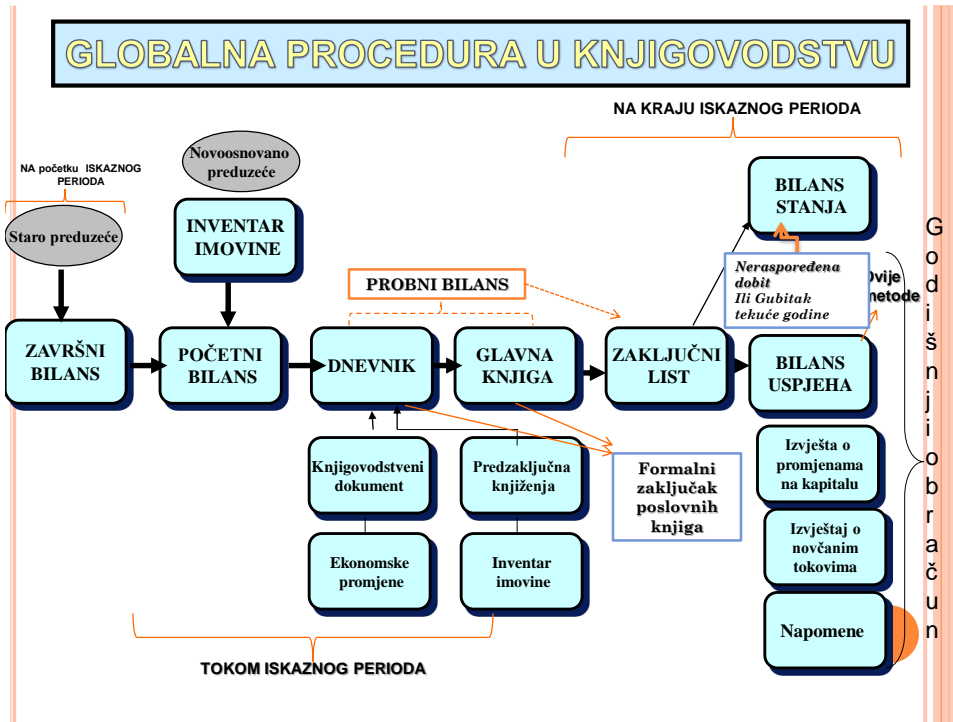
GLOBALNA PROCEDURA U KNJIGOVODSTVU

NA KRAJU ISKAZNOG PERIODA

NA početku ISKAZNOG PERIODA

Staro preduzeće

Novoosnovano preduzeće

INVENTAR IMOVINE

PROBNI BILANS

BILANS STANJA

Neraspoređena dobit
Ili Gubitak tekuće godine

Ovije metode

ZAVRŠNI BILANS

POČETNI BILANS

DNEVNIK

GLAVNA KNJIGA

ZAKLJUČNI LIST

BILANS USPJEHA

Izvješta o promjenama na kapitalu

Izvještaj o novčanim tokovima

Napomene

Knjigovodstveni dokument

Predzaključna knjiženja

Formalni zaključak poslovnih knjiga

Ekonomske promjene

Inventar imovine

TOKOM ISKAZNOG PERIODA

Godišnji obračun